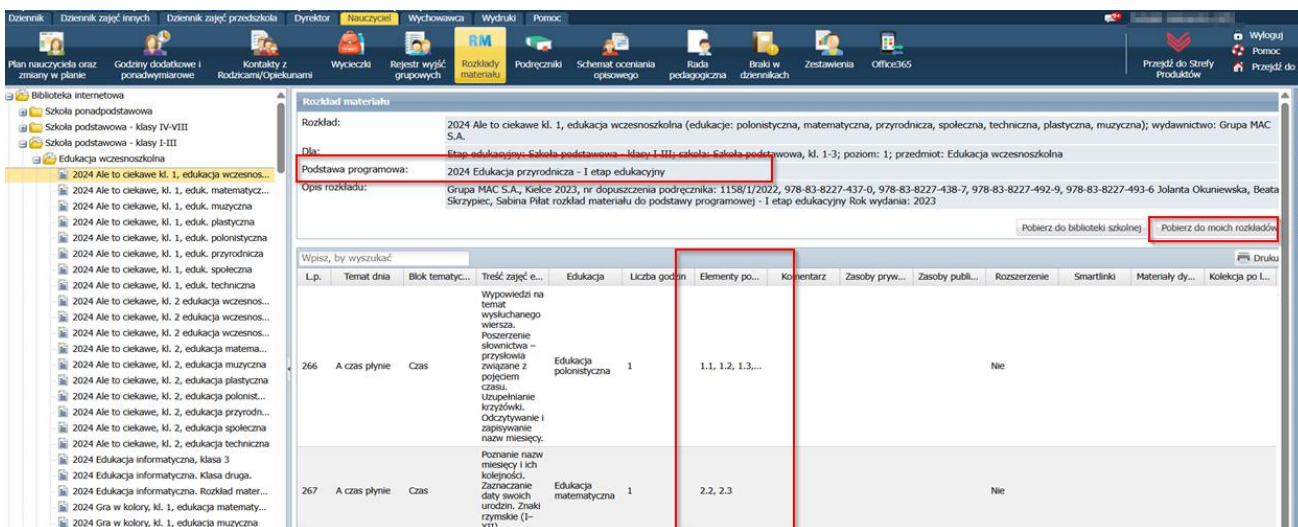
Dziennik | Dziennik zajęć innych | Dziennik zajęć przedszkola | Dyrektor | Nauczyciel | Wychowawca | Wydruki | Pomoc

Plan nauczyciela oraz zmiany w planie | Godziny dodatkowe i ponadwymiarowe | Kontakty z Rodzicami/Opiekunami | Wycieczki | Rejestr wyjść grupowych | Rozkłady materiału | Podręczniki | Schemat oceniania opisowego | Rada pedagogiczna | Braki w dziennikach | Zestawienia | Office365 | Przejdź do Strefy Produktów | Wyloguj | Pomoc | Przejdź do

Biblioteka internetowa
Szkoła ponadpodstawowa
Szkoła podstawowa - klasy IV-VIII
Szkoła podstawowa - klasy I-III
Edukacja wczesnoszkolna
2024 Ale to ciekawe kl. 1, edukacja wczesnos...
2024 Ale to ciekawe, kl. 1, eduk. matematycz...
2024 Ale to ciekawe, kl. 1, eduk. muzyczna
2024 Ale to ciekawe, kl. 1, eduk. plastyczna
2024 Ale to ciekawe, kl. 1, eduk. polonistyczna
2024 Ale to ciekawe, kl. 1, eduk. przyrodnicza
2024 Ale to ciekawe, kl. 1, eduk. społeczna
2024 Ale to ciekawe, kl. 1, eduk. techniczna
2024 Ale to ciekawe, kl. 2 edukacja wczesnos...
2024 Ale to ciekawe, kl. 2 edukacja wczesnos...
2024 Ale to ciekawe, kl. 2 edukacja wczesnos...
2024 Ale to ciekawe, kl. 2, edukacja matema...
2024 Ale to ciekawe, kl. 2, edukacja muzyczna
2024 Ale to ciekawe, kl. 2, edukacja plastyczna
2024 Ale to ciekawe, kl. 2, edukacja polonist...
2024 Ale to ciekawe, kl. 2, edukacja przyrodn...
2024 Ale to ciekawe, kl. 2, edukacja społeczna
2024 Ale to ciekawe, kl. 2, edukacja techniczna
2024 Edukacja informatyczna, klasa 3
2024 Edukacja informatyczna. Klasa druga.
2024 Edukacja informatyczna. Rozkład mater...
2024 Gra w kolory, kl. 1, edukacja matematy...
2024 Gra w kolory, kl. 1, edukacja muzyczna

Rozkład materiału
Rozkład: 2024 Ale to ciekawe kl. 1, edukacja wczesnoszkolna (edukacje: polonistyczna, matematyczna, przyrodnicza, społeczna, techniczna, plastyczna, muzyczna); wydawnictwo: Grupa MAC S.A.
Dla: Etap edukacyjny: Szkoła podstawowa - klasy I-III; szkoła: Szkoła podstawowa, kl. 1-3; poziom: 1; przedmiot: Edukacja wczesnoszkolna
Podstawa programowa: 2024 Edukacja przyrodnicza - I etap edukacyjny
Opis rozkładu: Grupa MAC S.A., Kielce 2023, nr dopuszczenia podręcznika: 1158/1/2022, 978-83-8227-437-0, 978-83-8227-438-7, 978-83-8227-492-9, 978-83-8227-493-6 Jolanta Okuniewska, Beata Skrzypiec, Sabina Piłat rozkład materiału do podstawy programowej - I etap edukacyjny Rok wydania: 2023

Pobierz do biblioteki szkolnej | Pobierz do moich rozkładów

Wpisz, by wyszukać | Druku

| L.p. | Temat dnia | Blok tematyc... | Treść zajęć e... | Edukacja | Liczba godzin | Elementy po... | Komentarz | Zasoby pryw... | Zasoby publi... | Rozszerzenie | Smartlinki | Materiały dy... | Kolekcja po l... |
|---|---|---|---|---|---|---|---|---|---|---|---|---|---|
| 266 | A czas płynie | Czas | Wypowiedzi na temat wysłuchanego wiersza. Poszerzenie słownictwa – przysłowia związane z pojęciem czasu. Uzupełnianie krzyżówki. Odczytywanie i zapisywanie nazw miesięcy. | Edukacja polonistyczna | 1 | 1.1, 1.2, 1.3,... | | | | Nie | | | |
| 267 | A czas płynie | Czas | Poznanie nazw miesięcy i ich kolejności. Zaznaczanie daty swoich urodzin. Znaki rzymskie (I–XII) | Edukacja matematyczna | 1 | 2.2, 2.3 | | | | Nie | | | |